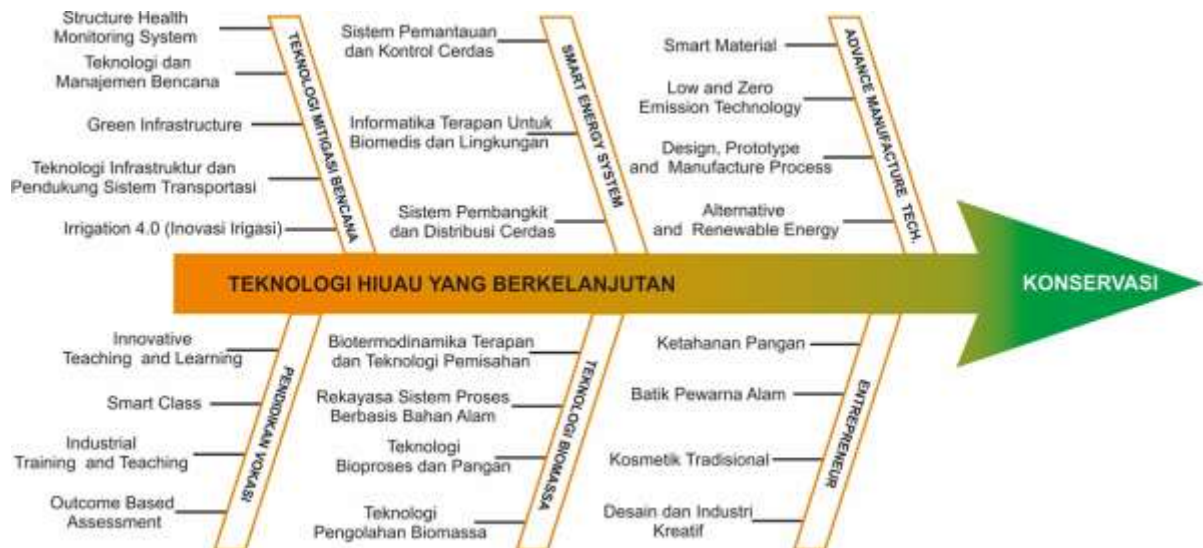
Structure Health Monitoring System

Teknologi dan Manajemen Bencana

Green Infrastructure

Teknologi Infrastruktur dan Pendukung Sistem Transportasi

Irrigation 4.0 (Inovasi Irigasi)

TEKNOLOGI MITIGASI BENCANA

Sistem Pemantauan dan Kontrol Cerdas

Informatika Terapan Untuk Biomedis dan Lingkungan

Sistem Pembangkit dan Distribusi Cerdas

SMART ENERGY SYSTEM

Smart Material

Low and Zero Emission Technology

Design, Prototype and Manufacture Process

Alternative and Renewable Energy

ADVANCE MANUFACTURE TECH.

TEKNOLOGI HIUAU YANG BERKELANJUTAN

KONSERVASI

Innovative Teaching and Learning

Smart Class

Industrial Training and Teaching

Outcome Based Assessment

PENDIDIKAN VOKASI

Biotermodinamika Terapan dan Teknologi Pemisahan

Rekayasa Sistem Proses Berbasis Bahan Alam

Teknologi Bioproses dan Pangan

Teknologi Pengolahan Biomassa

TEKNOLOGI BIOMASSA

Ketahanan Pangan

Batik Pewarna Alam

Kosmetik Tradisional

Desain dan Industri Kreatif

ENTREPRENEUR